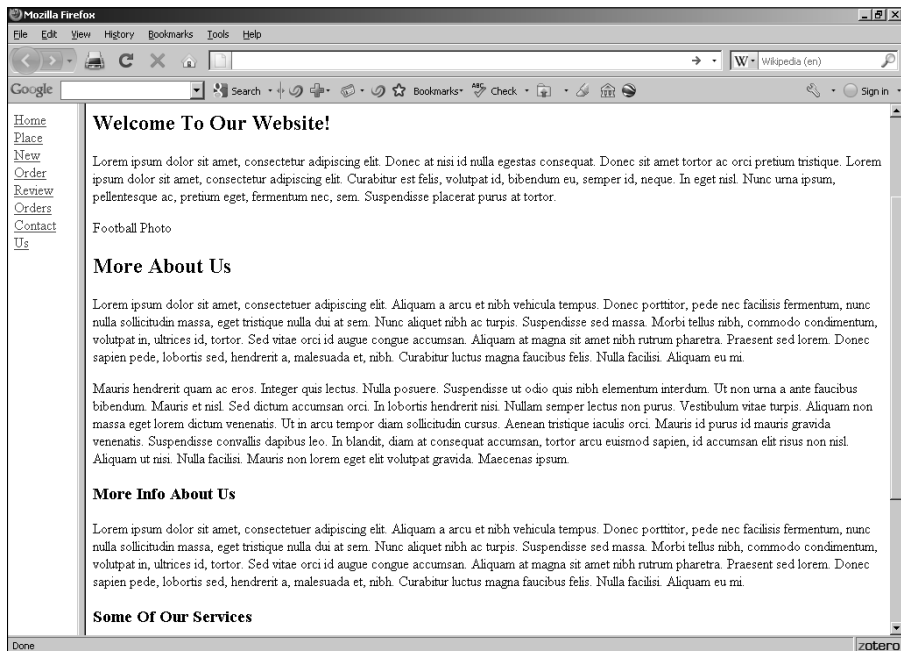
Mozilla Firefox

File Edit View History Bookmarks Tools Help

Wikipedia (en)

Google Search Bookmarks Check Sign In

Home
Place
New
Order
Review
Orders
Contact
Us

Welcome To Our Website!

Lorem ipsum dolor sit amet, consectetur adipiscing elit. Donec at nisi id nulla egestas consequat. Donec sit amet tortor ac orci pretium tristique. Lorem ipsum dolor sit amet, consectetur adipiscing elit. Curabitur est felis, volutpat id, bibendum eu, semper id, neque. In eget nisl. Nunc urna ipsum, pellentesque ac, pretium eget, fermentum nec, sem. Suspendisse placerat purus at tortor.

Football Photo

More About Us

Lorem ipsum dolor sit amet, consectetuer adipiscing elit. Aliquam a arcu et nibh vehicula tempus. Donec porttitor, pede nec facilisis fermentum, nunc nulla sollicitudin massa, eget tristique nulla dui at sem. Nunc aliquet nibh ac turpis. Suspendisse sed massa. Morbi tellus nibh, commodo condimentum, volutpat in, ultrices id, tortor. Sed vitae orci id augue congue accumsan. Aliquam at magna sit amet nibh rutrum pharetra. Praesent sed lorem. Donec sapien pede, lobortis sed, hendrerit a, malesuada et, nibh. Curabitur luctus magna faucibus felis. Nulla facilisi. Aliquam eu mi.

Mauris hendrerit quam ac eros. Integer quis lectus. Nulla posuere. Suspendisse ut odio quis nibh elementum interdum. Ut non urna a ante faucibus bibendum. Mauris et nisl. Sed dictum accumsan orci. In lobortis hendrerit nisi. Nullam semper lectus non purus. Vestibulum vitae turpis. Aliquam non massa eget lorem dictum venenatis. Ut in arcu tempor diam sollicitudin cursus. Aenean tristique iaculis orci. Mauris id purus id mauris gravida venenatis. Suspendisse convallis dapibus leo. In blandit, diam at consequat accumsan, tortor arcu euismod sapien, id accumsan elit risus non nisl. Aliquam ut nisi. Nulla facilisi. Mauris non lorem eget elit volutpat gravida. Maecenas ipsum.

More Info About Us

Lorem ipsum dolor sit amet, consectetuer adipiscing elit. Aliquam a arcu et nibh vehicula tempus. Donec porttitor, pede nec facilisis fermentum, nunc nulla sollicitudin massa, eget tristique nulla dui at sem. Nunc aliquet nibh ac turpis. Suspendisse sed massa. Morbi tellus nibh, commodo condimentum, volutpat in, ultrices id, tortor. Sed vitae orci id augue congue accumsan. Aliquam at magna sit amet nibh rutrum pharetra. Praesent sed lorem. Donec sapien pede, lobortis sed, hendrerit a, malesuada et, nibh. Curabitur luctus magna faucibus felis. Nulla facilisi. Aliquam eu mi.

Some Of Our Services

Done zotero